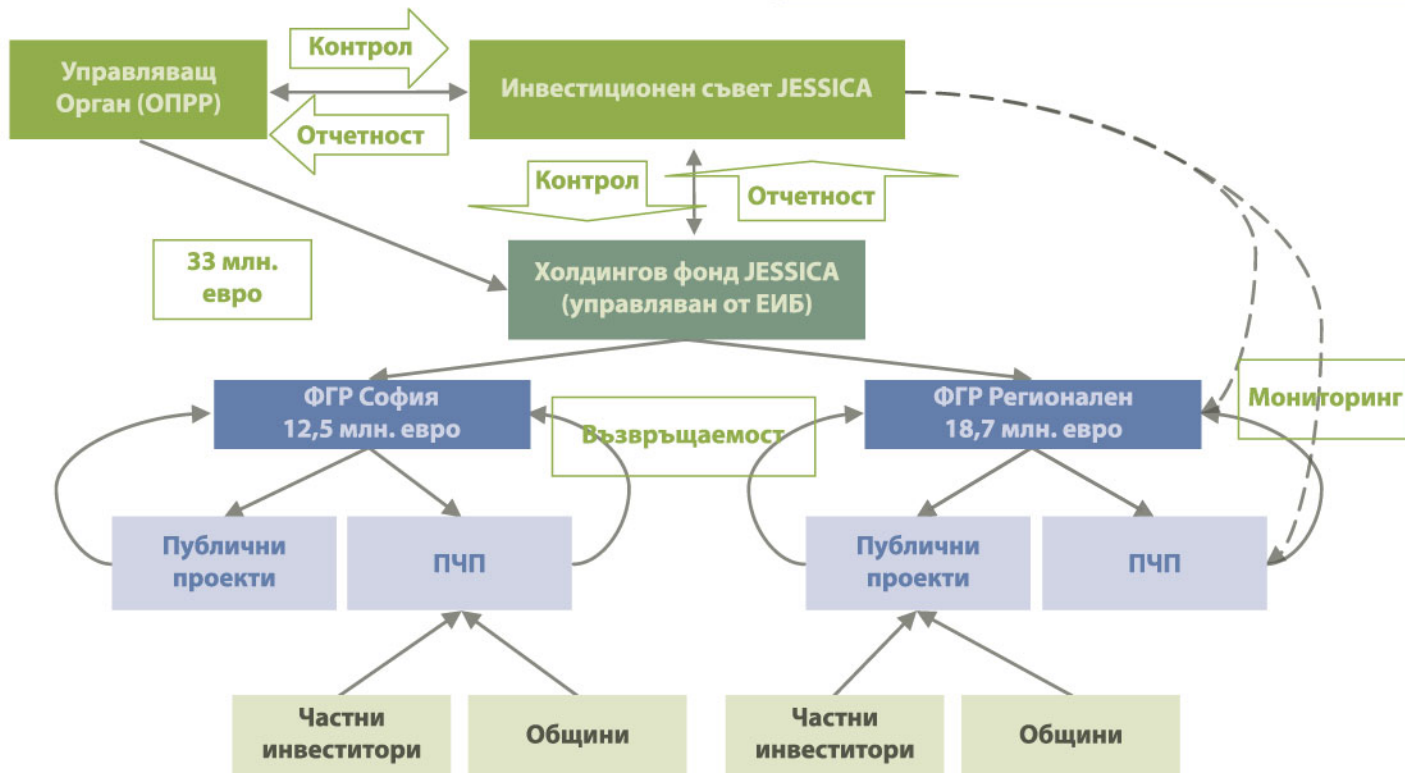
Управляващ Орган (ОПРР)

Контрол

Отчетност

Инвестиционен съвет JESSICA

Контрол

Отчетност

33 млн. евро

Холдингов фонд JESSICA (управляван от ЕИБ)

ФГР София 12,5 млн. евро

Възвръщаемост

ФГР Регионален 18,7 млн. евро

Мониторинг

Публични проекти

ПЧП

Публични проекти

ПЧП

Частни инвеститори

Общини

Частни инвеститори

Общини